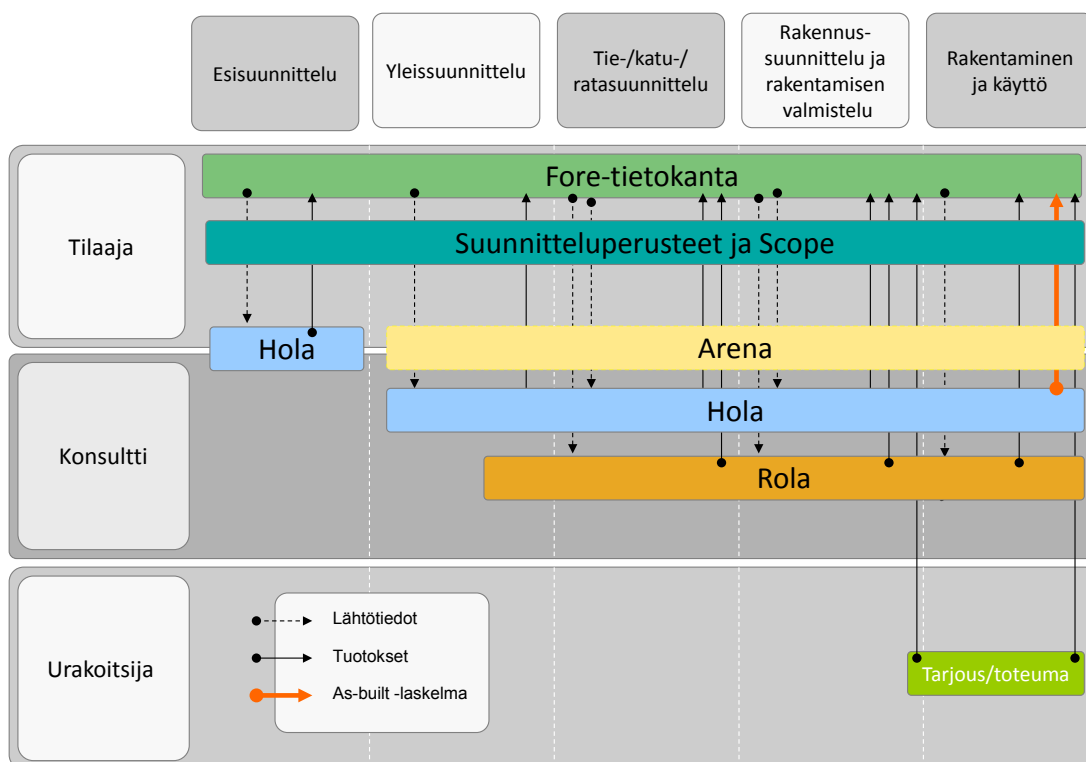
Esisuunnittelu

Yleissuunnittelu

Tie-/katu-/ ratasuunnittelu

Rakennus-suunnittelu ja rakentamisen valmistelu

Rakentaminen ja käyttö

Tilaaja

Fore-tietokanta

Suunnitteluperusteet ja Scope

Hola

Arena

Konsultti

Hola

Rola

Urakoitsija

Lähtötiedot

Tuotokset

As-built -laskelma

Tarjous/toteuma